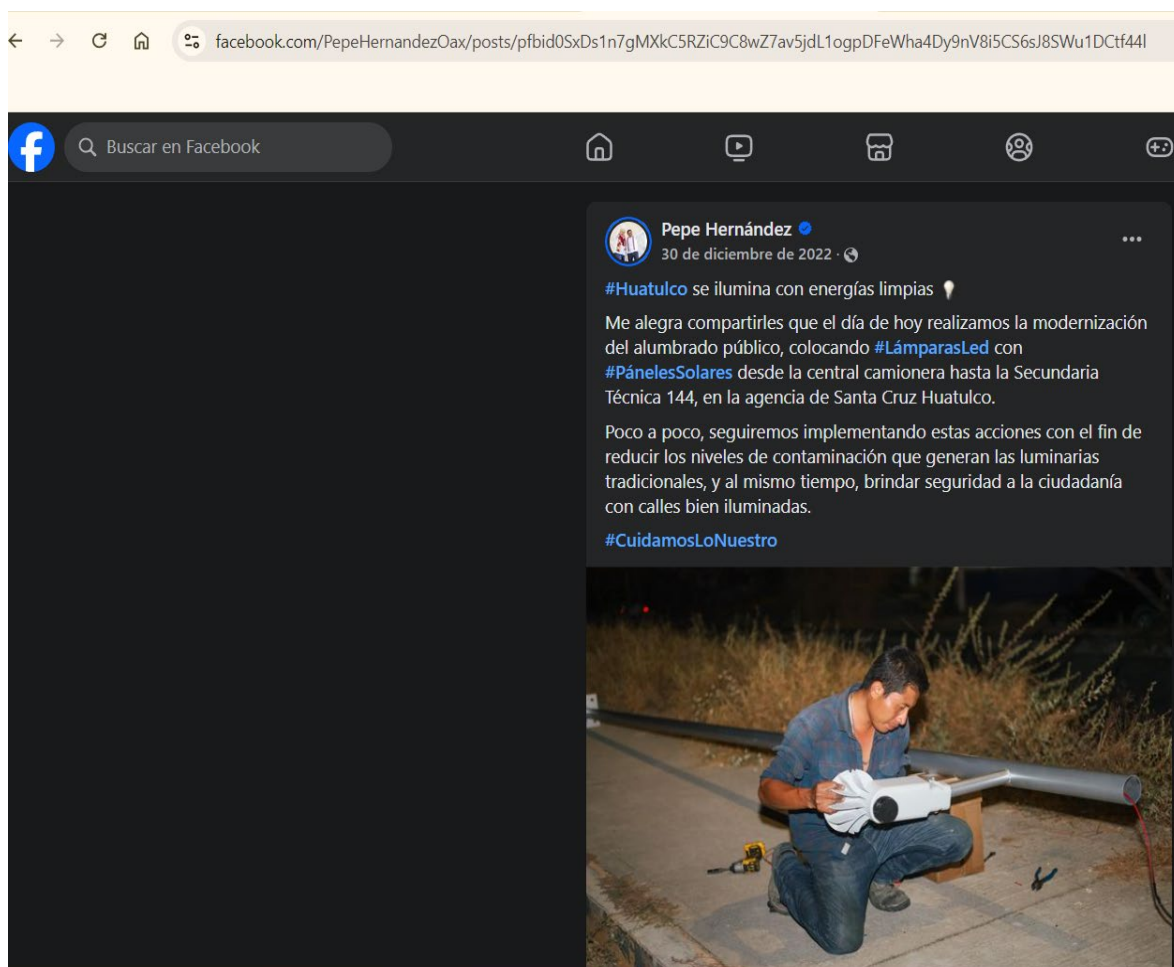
facebook.com/PepeHernandezOax/posts/pfbid0SxDs1n7gMXkC5RZiC9C8wZ7av5jdL1ogpDFeWha4Dy9nV8i5CS6sJ8SWu1DCtf44l

Buscar en Facebook

Pepe Hernández
30 de diciembre de 2022 ·

#Huatulco se ilumina con energías limpias

Me alegra compartirles que el día de hoy realizamos la modernización del alumbrado público, colocando #LámparasLed con #PánelesSolares desde la central camionera hasta la Secundaria Técnica 144, en la agencia de Santa Cruz Huatulco.

Poco a poco, seguiremos implementando estas acciones con el fin de reducir los niveles de contaminación que generan las luminarias tradicionales, y al mismo tiempo, brindar seguridad a la ciudadanía con calles bien iluminadas.

#CuidamosLoNuestro